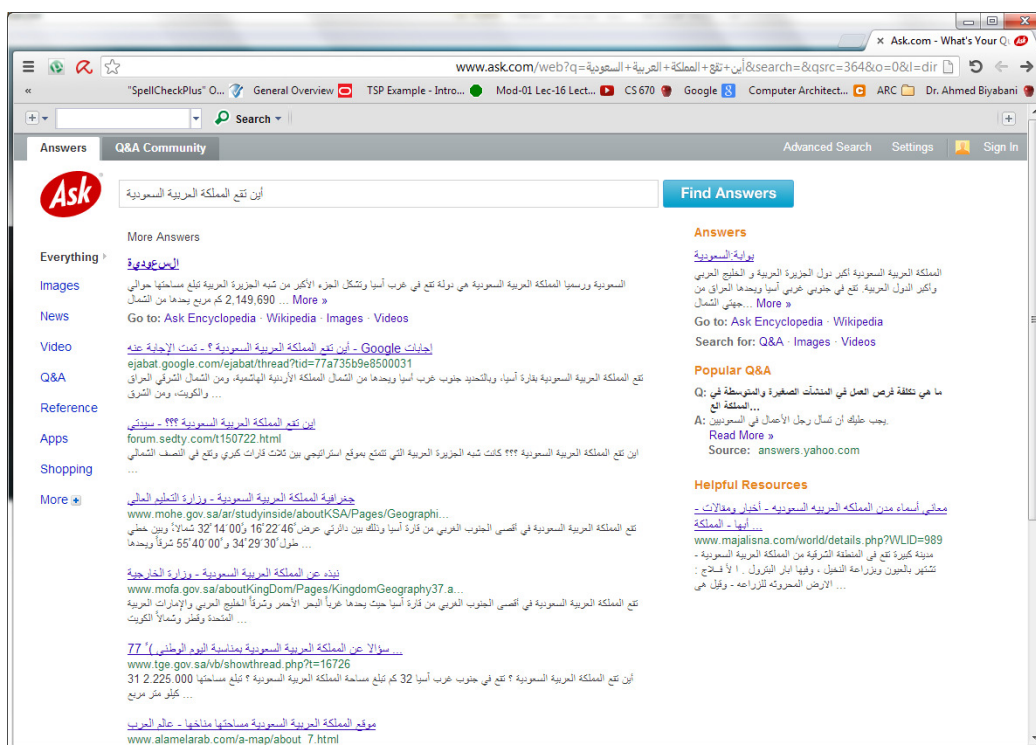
Ask.com - What's Your Q

www.ask.com/web?q=أين+تقع+المملكة+العربية+السعودية&search=&qsrc=364&o=0&l=dir

"SpellCheckPlus" O... General Overview TSP Example - Intro... Mod-01 Lec-16 Lect... CS 670 Google Computer Architect... ARC Dr. Ahmed Biyabani

Search

Answers Q&A Community Advanced Search Settings Sign In

Ask

أين تقع المملكة العربية السعودية

Find Answers

Everything
Images
News
Video
Q&A
Reference
Apps
Shopping
More

More Answers

السعودية
السعودية ورسميا المملكة العربية السعودية هي دولة تقع في غرب آسيا وتشكل الجزء الأكبر من شبه الجزيرة العربية تبلغ مساحتها حوالي 2,149,690 كم مربع يحدها من الشمال ... More »
Go to: Ask Encyclopedia · Wikipedia · Images · Videos

إجابات Google - أين تقع المملكة العربية السعودية ؟ - تمت الإجابة عنه
ejabat.google.com/ejabat/thread?tid=77a735b9e8500031
تقع المملكة العربية السعودية بقارة آسيا، وبالتحديد جنوب غرب آسيا ويحدها من الشمال المملكة الأردنية الهاشمية، ومن الشمال الشرقي العراق والكويت، ومن الشرق ...

اين تقع المملكة العربية السعودية ??? - سيدتي
forum.sedty.com/t150722.html
اين تقع المملكة العربية السعودية ??? كانت شبه الجزيرة العربية التي تتمتع بموقع استراتيجي بين ثلاث قارات كبرى وتقع في النصف الشمالي ...

جغرافية المملكة العربية السعودية - وزارة التعليم العالي
www.mohe.gov.sa/ar/studyinside/aboutKSA/Pages/Geographi...
تقع المملكة العربية السعودية في أقصى الجنوب الغربي من قارة آسيا وذلك بين دائرتي عرض 46َ 22°16 و 00َ 14°32 شمالاً، وبين خطي طول 30َ 29°34 و 00َ 40°55 شرقاً ويحدها ...

نبذه عن المملكة العربية السعودية - وزارة الخارجية
www.mofa.gov.sa/aboutKingDom/Pages/KingdomGeography37.a...
تقع المملكة العربية السعودية في أقصى الجنوب الغربي من قارة آسيا حيث يحدها غرباً البحر الأحمر وشرقاً الخليج العربي والإمارات العربية المتحدة وقطر وشمالاً الكويت ...

77 سؤالا عن المملكة العربية السعودية بمناسبة اليوم الوطني ...
www.tge.gov.sa/vb/showthread.php?t=16726
أين تقع المملكة العربية السعودية ؟ تقع في جنوب غرب آسيا 32 كم تبلغ مساحة المملكة العربية السعودية ؟ تبلغ مساحتها 2.225.000 31 كيلو متر مربع ...

موقع المملكة العربية السعودية مساحتها مناخها - عالم العرب
www.alamelarab.com/a-map/about_7.html

Answers
بوابة:السعودية
المملكة العربية السعودية أكبر دول الجزيرة العربية و الخليج العربي وأكبر الدول العربية. تقع في جنوبي غربي آسيا ويحدها العراق من جهتي الشمال ... More »
Go to: Ask Encyclopedia · Wikipedia
Search for: Q&A · Images · Videos

Popular Q&A
Q: ما هي تكلفة فرص العمل في المنشآت الصغيرة والمتوسطة في المملكة الع...
A: يجب عليك أن تسأل رجل الأعمال في السعوديين.
Read More »
Source: answers.yahoo.com

Helpful Resources
معاني أسماء مدن المملكه العربيه السعوديه - أخبار ومقالات - أبها - المملكة ...
www.majalisna.com/world/details.php?WLID=989
مدينة كبيرة تقع في المنطقة الشرقية من المملكة العربية السعودية - تشتهر بالعيون وبزراعة النخيل ، وفيها ابار البترول . ا لأ فلاج : الارض المحروثه للزراعه - وقيل هي ...